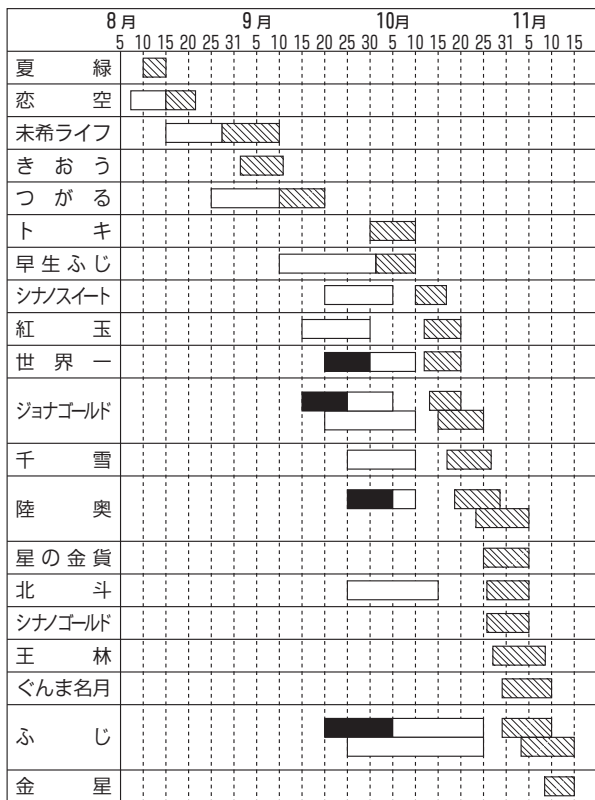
| | 8月 5 10 15 20 25 31 | 9月 5 10 15 20 25 30 | 10月 5 10 15 20 25 31 | 11月 5 10 15 |
|---|---|---|---|---|
| 夏　緑 | | | | |
| 恋　空 | | | | |
| 未希ライフ | | | | |
| きおう | | | | |
| つがる | | | | |
| ト　キ | | | | |
| 早生ふじ | | | | |
| シナノスイート | | | | |
| 紅　玉 | | | | |
| 世界一 | | | | |
| ジョナゴールド | | | | |
| 千　雪 | | | | |
| 陸　奥 | | | | |
| 星の金貨 | | | | |
| 北　斗 | | | | |
| シナノゴールド | | | | |
| 王　林 | | | | |
| ぐんま名月 | | | | |
| ふ　じ | | | | |
| 金　星 | | | | |